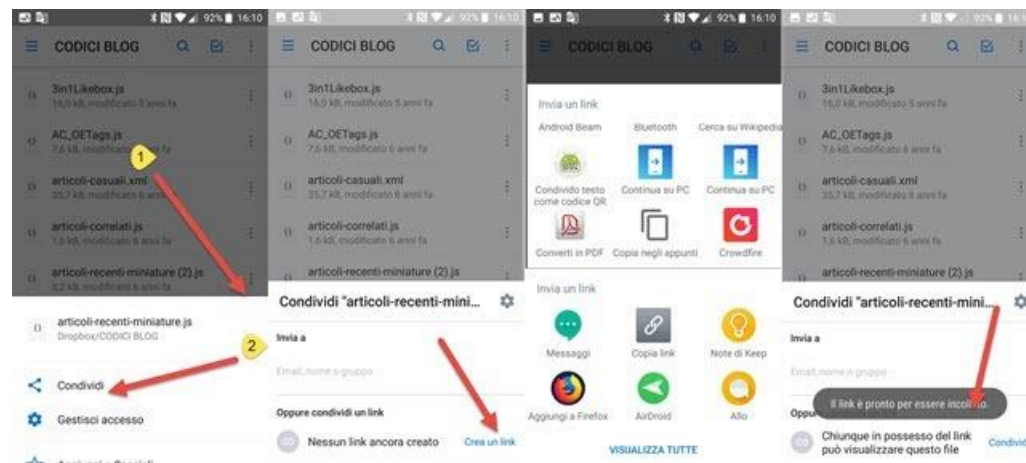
92% 16:10

CODICI BLOG

3in1Likebox.js
16,0 kB, modificato 5 anni fa

AC_OETags.js
7,6 kB, modificato 6 anni fa

1

articoli-casuali.xml
35,7 kB, modificato 6 anni fa

articoli-correlati.js
1,6 kB, modificato 6 anni fa

articoli-recenti-miniature (2).js
8,2 kB, modificato 6 anni fa

articoli-recenti-miniature.js
Dropbox/CODICI BLOG

2

Condividi

Gestisci accesso

Aggiungi a Speciali

92% 16:10

CODICI BLOG

3in1Likebox.js
16,0 kB, modificato 5 anni fa

AC_OETags.js
7,6 kB, modificato 6 anni fa

articoli-casuali.xml
35,7 kB, modificato 6 anni fa

articoli-correlati.js
1,6 kB, modificato 6 anni fa

articoli-recenti-miniature (2).js

Condividi "articoli-recenti-mini...

Invia a

Email, nome o gruppo

Oppure condividi un link

Nessun link ancora creato

Crea un link

92% 16:10

CODICI BLOG

Invia un link

Android Beam

Bluetooth

Cerca su Wikipedia

Condividi testo come codice QR

Continua su PC

Continua su PC

Converti in PDF

Copia negli appunti

Crowdfire

Invia un link

Messaggi

Copia link

Note di Keep

Aggiungi a Firefox

AirDroid

Allo

VISUALIZZA TUTTE

92% 16:1

CODICI BLOG

3in1Likebox.js
16,0 kB, modificato 5 anni fa

AC_OETags.js
7,6 kB, modificato 6 anni fa

articoli-casuali.xml
35,7 kB, modificato 6 anni fa

articoli-correlati.js
1,6 kB, modificato 6 anni fa

articoli-recenti-miniature (2).js

Condividi "articoli-recenti-mini...

Invia a

Email, nome o gruppo

Oppu

Il link è pronto per essere incollato.

Chiunque in possesso del link può visualizzare questo file

Condivid